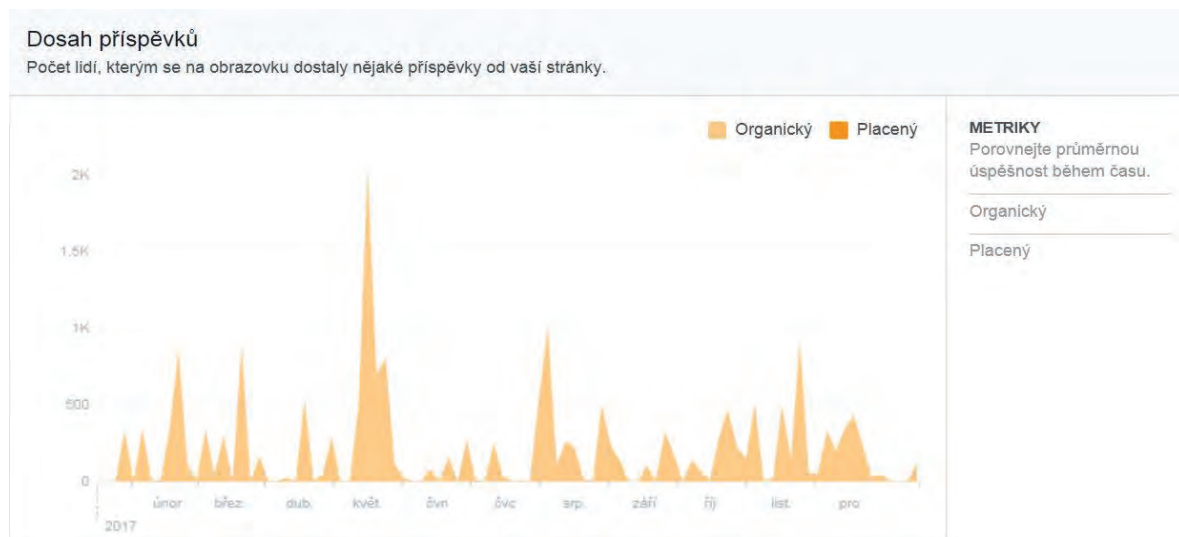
Dosah příspěvků
Počet lidí, kterým se na obrazovku dostaly nějaké příspěvky od vaší stránky.

Organický Placený

2K
1,5K
1K
500
0

únor břez. dub. květ. čvn čvc srp. září říj list. pro
2017

METRIKY
Porovnejte průměrnou úspěšnost během času.

Organický

Placený